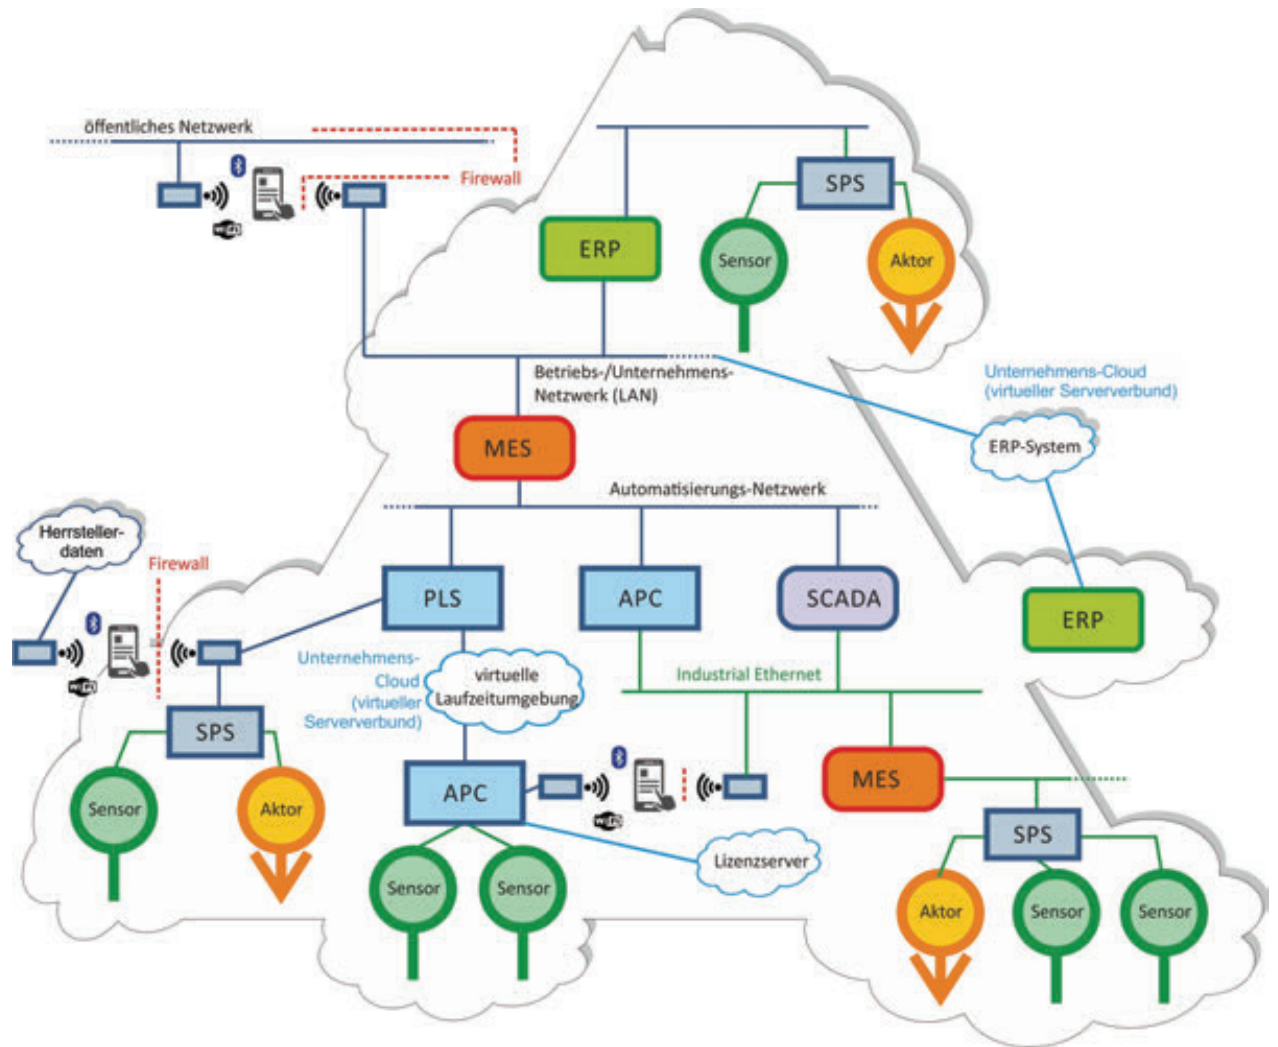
öffentliches Netzwerk

Firewall

ERP

SPS

Sensor

Aktor

Betriebs-/Unternehmens-Netzwerk (LAN)

Unternehmens-Cloud (virtueller Serververbund)

ERP-System

MES

Automatisierungs-Netzwerk

Herrsteller-daten

Firewall

PLS

APC

SCADA

ERP

Unternehmens-Cloud (virtueller Serververbund)

virtuelle Laufzeitumgebung

Industrial Ethernet

SPS

Sensor

Aktor

APC

MES

SPS

Lizenzserver

Sensor

Sensor

Aktor

Sensor

Sensor